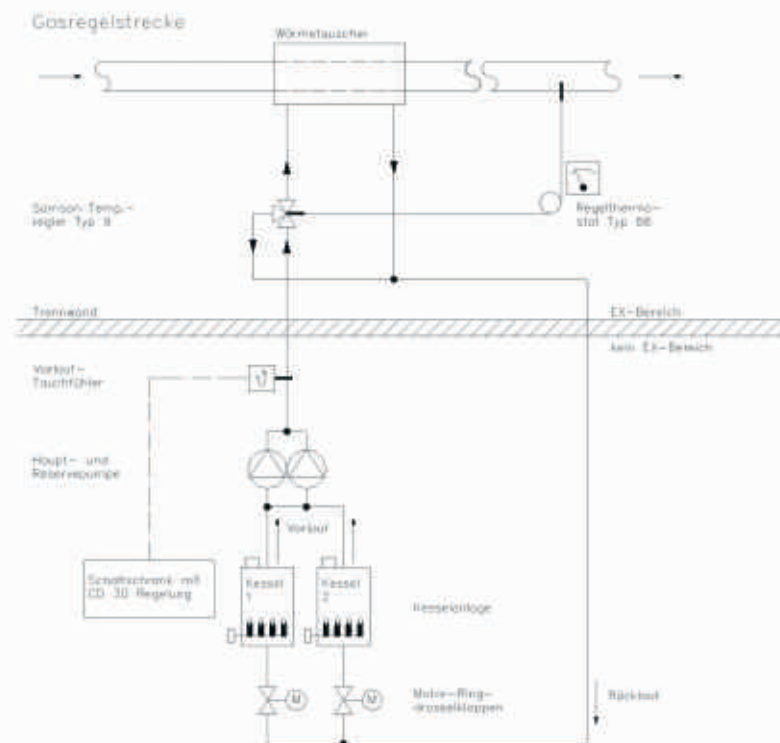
Gasregelstrecke

Wärmetauscher

Samson Temp.-regler Typ 9

Regelthermostat Typ 66

Trennwand

EX-Bereich

kein EX-Bereich

Vorlauf-Tauchfühler

Haupt- und Reservepumpe

Vorlauf

Schaltschrank mit CD 30 Regelung

Kessel 1

Kessel 2

Kesselanlage

Motor-Ring-drosselklappen

M

M

Rücklauf